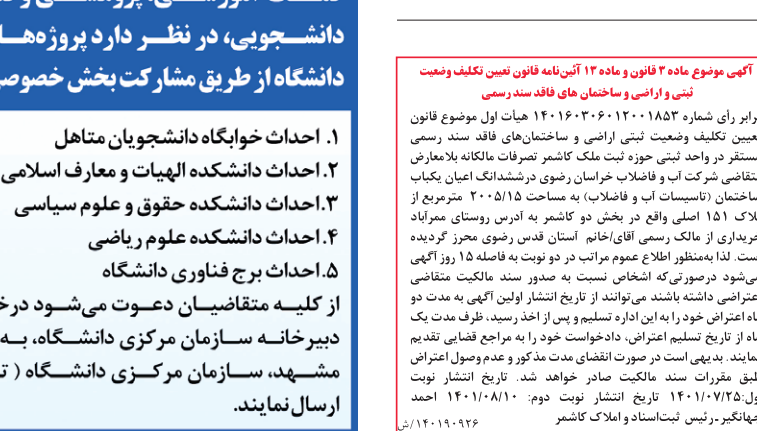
دانشجویی، در نظر دارد پروژه‌ها
دانشگاه از طریق مشارکت بخش خصوص

۱. احداث خوابگاه دانشجویان متاهل
۲. احداث دانشکده الهیات و معارف اسلامی
۳. احداث دانشکده حقوق و علوم سیاسی
۴. احداث دانشکده علوم ریاضی
۵. احداث برج فناوری دانشگاه
از کلیه متقاضیان دعوت می‌شود درخ
دبیرخانه سازمان مرکزی دانشگاه، به
مشهد، سازمان مرکزی دانشگاه ( ت
ارسال نمایند.

آگهی موضوع ماده ۳ قانون و ماده ۱۳ آئین‌نامه قانون تعیین تکلیف وضعیت ثبتی و اراضی و ساختمان های فاقد سند رسمی

برابر رأی شماره ۱۴۰۱۶۰۳۰۶۰۱۲۰۰۱۸۵۳ هیات اول موضوع قانون تعیین تکلیف وضعیت ثبتی اراضی و ساختمان‌های فاقد سند رسمی مستقر در واحد ثبتی حوزه ثبت ملک کاشمر تصرفات مالکانه بلامعارض متقاضی شرکت آب و فاضلاب خراسان رضوی درششدانگ اعیان یکباب ساختمان (تاسیسات آب و فاضلاب) به مساحت ۲۰۰۵/۱۵ مترمربع از پلاک ۱۵۱ اصلی واقع در بخش دو کاشمر به آدرس روستای ممرآباد خریداری از مالک رسمی آقای/خانم آستان قدس رضوی محرز گردیده است. لذا به‌منظور اطلاع عموم مراتب در دو نوبت به فاصله ۱۵ روز آگهی می‌شود درصورتی‌که اشخاص نسبت به صدور سند مالکیت متقاضی اعتراضی داشته باشند می‌توانند از تاریخ انتشار اولین آگهی به مدت دو ماه اعتراض خود را به این اداره تسلیم و پس از اخذ رسید، ظرف مدت یک ماه از تاریخ تسلیم اعتراض، دادخواست خود را به مراجع قضایی تقدیم نمایند. بدیهی است در صورت انقضای مدت مذکور و عدم وصول اعتراض طبق مقررات سند مالکیت صادر خواهد شد. تاریخ انتشار نوبت اول:۱۴۰۱/۰۷/۲۵ تاریخ انتشار نوبت دوم: ۱۴۰۱/۰۸/۱۰ احمد جهانگیر -رئیس ثبت‌اسناد و املاک کاشمر
۱۴۰۱۹۰۹۲۶/ش